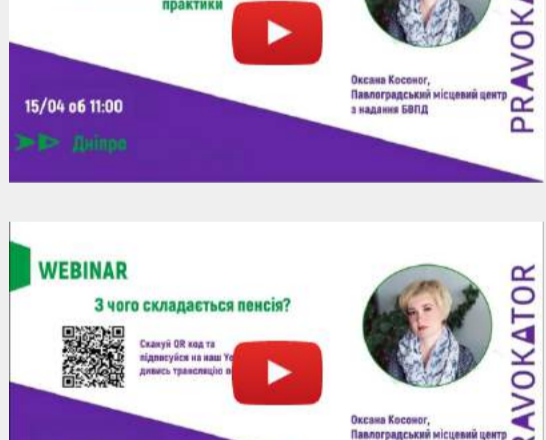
практики

15/04 об 11:00

Дніпро

Оксана Косоног, Павлоградський місцевий центр з надання БВПД

PRAVOKATOR

WEBINAR

З чого складається пенсія?

Скануй QR код та підписуйся на наш Yo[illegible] дивись трансляцію в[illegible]

Оксана Косоног, Павлоградський місцевий центр

PRAVOKATOR